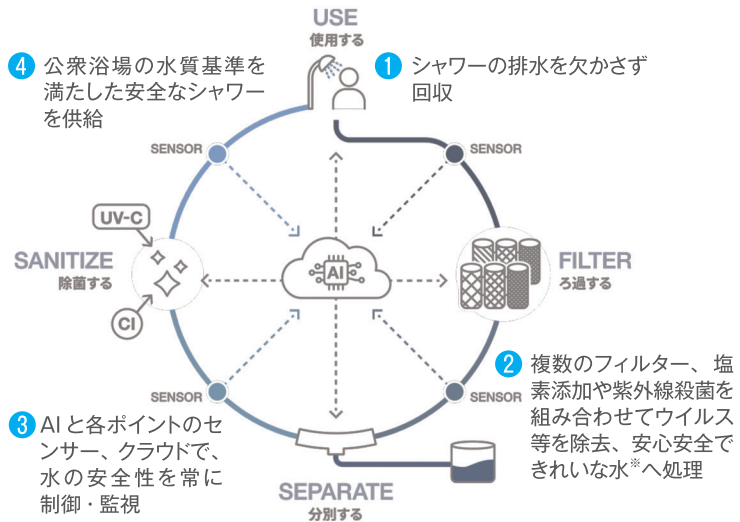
USE
使用する

4 公衆浴場の水質基準を満たした安全なシャワーを供給

1 シャワーの排水を欠かさず回収

SENSOR

SENSOR

UV-C

SANITIZE
除菌する

AI

FILTER
ろ過する

CI

SENSOR

SENSOR

2 複数のフィルター、塩素添加や紫外線殺菌を組み合わせてウイルス等を除去、安心安全できれいな水※へ処理

3 AIと各ポイントのセンサー、クラウドで、水の安全性を常に制御・監視

SEPARATE
分別する